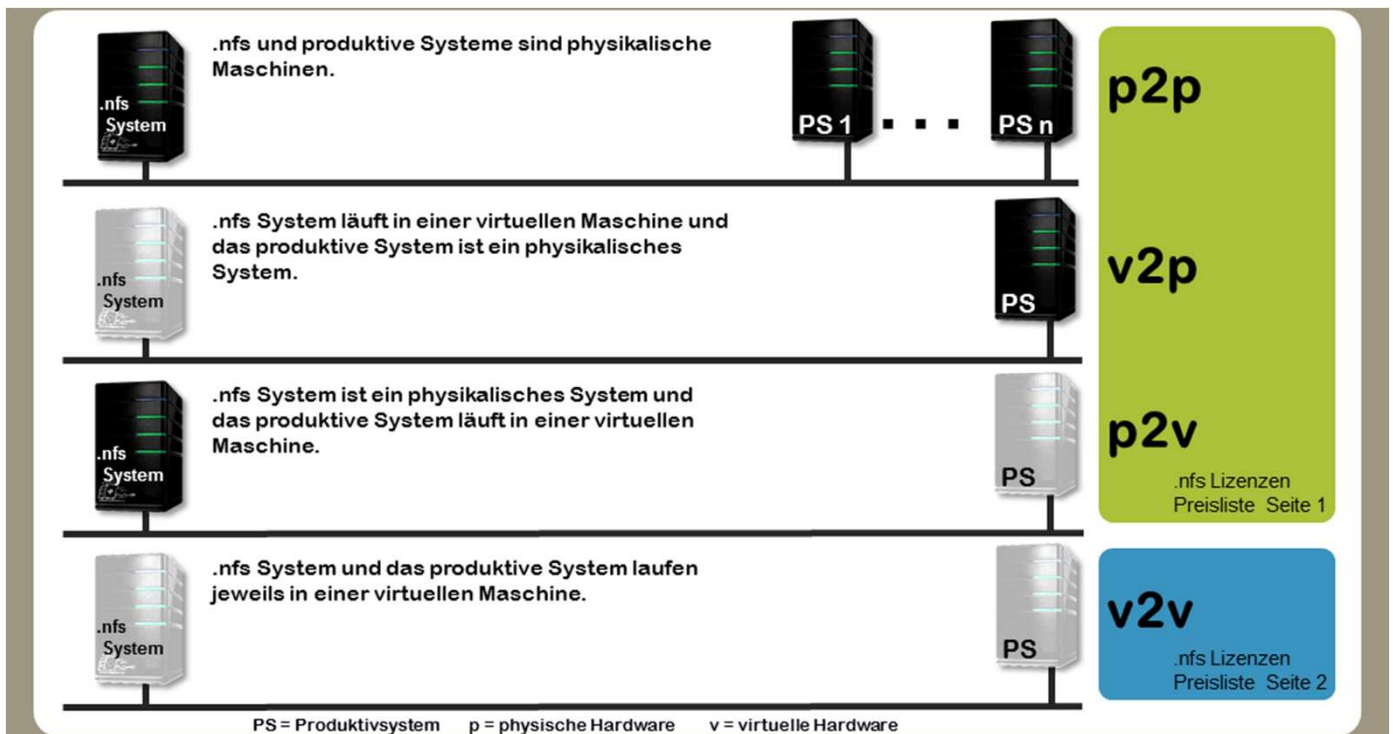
.nfs System

.nfs und produktive Systeme sind physikalische Maschinen.

PS 1 . . . PS n

p2p

.nfs System

.nfs System läuft in einer virtuellen Maschine und das produktive System ist ein physikalisches System.

PS

v2p

.nfs System

.nfs System ist ein physikalisches System und das produktive System läuft in einer virtuellen Maschine.

PS

p2v

.nfs Lizenzen Preisliste Seite 1

.nfs System

.nfs System und das produktive System laufen jeweils in einer virtuellen Maschine.

PS

v2v

.nfs Lizenzen Preisliste Seite 2

PS = Produktivsystem p = physische Hardware v = virtuelle Hardware